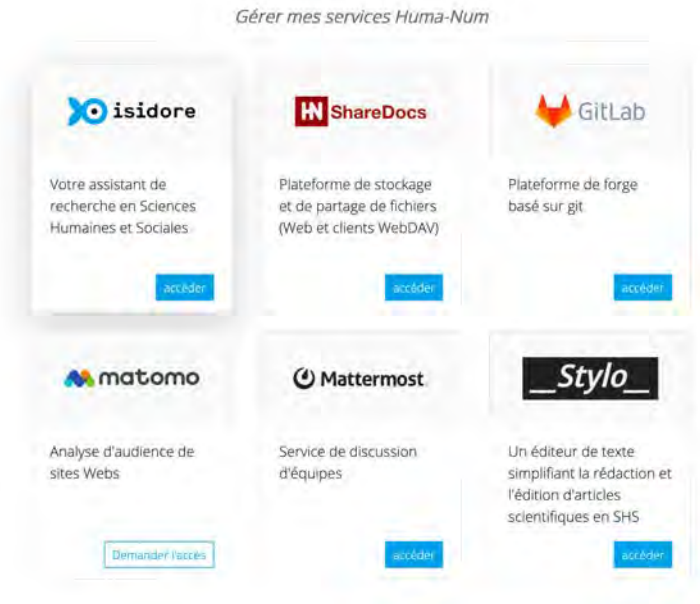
Gérer mes services Huma-Num

isidore

Votre assistant de recherche en Sciences Humaines et Sociales

accéder

HN ShareDocs

Plateforme de stockage et de partage de fichiers (Web et clients WebDAV)

accéder

GitLab

Plateforme de forge basé sur git

accéder

matomo

Analyse d'audience de sites Webs

Demander l'accès

Mattermost

Service de discussion d'équipes

accéder

_Stylo_

Un éditeur de texte simplifiant la rédaction et l'édition d'articles scientifiques en SHS

accéder